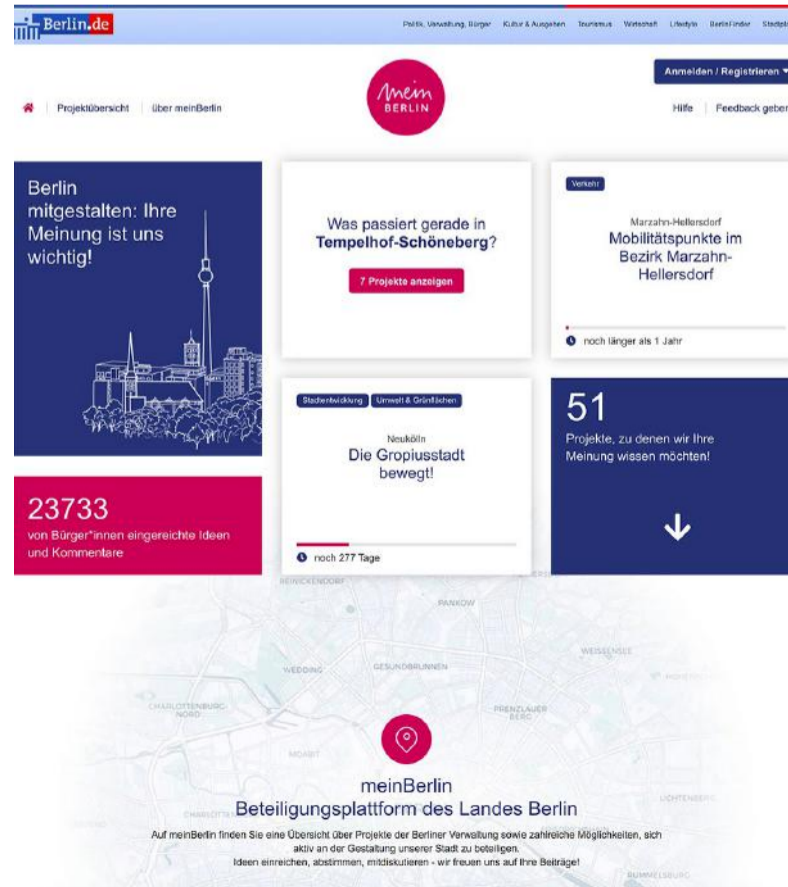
Berlin.de

Politik, Verwaltung, Bürger   Kultur & Ausgehen   Tourismus   Wirtschaft   Lifestyle   BerlinFinder   Stadtpl

Anmelden / Registrieren

Projektübersicht | über meinBerlin

mein BERLIN

Hilfe | Feedback geben

Berlin mitgestalten: Ihre Meinung ist uns wichtig!

Was passiert gerade in **Tempelhof-Schöneberg**?

7 Projekte anzeigen

Verkehr

Marzahn-Hellersdorf

Mobilitätspunkte im Bezirk Marzahn-Hellersdorf

noch länger als 1 Jahr

Stadtentwicklung   Umwelt & Grünflächen

Neukölln

Die Gropiusstadt bewegt!

noch 277 Tage

51

Projekte, zu denen wir Ihre Meinung wissen möchten!

23733

von Bürger*innen eingereichte Ideen und Kommentare

REINICKENDORF   PANKOW   WEISSENSEE   WEDDING   GESUNDBRUNNEN   CHARLOTTENBURG-NORD   PRENZLAUER BERG   MOABIT   CHARLOTTENBURG   LICHTENBERG   RUMMELSBURG

meinBerlin
Beteiligungsplattform des Landes Berlin

Auf meinBerlin finden Sie eine Übersicht über Projekte der Berliner Verwaltung sowie zahlreiche Möglichkeiten, sich aktiv an der Gestaltung unserer Stadt zu beteiligen.
Ideen einreichen, abstimmen, mitdiskutieren - wir freuen uns auf Ihre Beiträge!